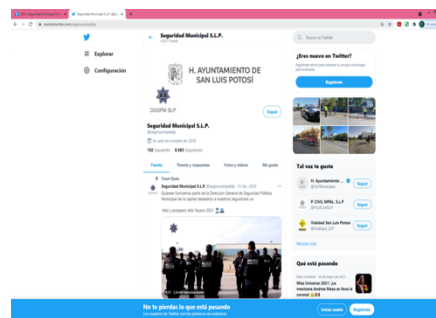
Seguridad Municipal S.L.P.
2.037 Tweets

H. AYUNTAMIENTO DE SAN LUIS POTOSÍ

DGSPM SLP

Seguir

Seguridad Municipal S.L.P.
@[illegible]

Se unió en octubre de 2016

152 Siguiendo 8.983 Seguidores

Tweets Tweets y respuestas Fotos y videos Me gusta

Tweet fijado

Seguridad Municipal S.L.P @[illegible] · 31 dic. 2020

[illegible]

Feliz y próspero Año Nuevo 2021

Explorar

Configuración

Buscar en Twitter

¿Eres nuevo en Twitter?

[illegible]

Regístrate

Tal vez te guste

H. Ayuntamiento ... @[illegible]

Seguir

P. CIVIL MPAL. S.L.P @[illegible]

Seguir

Vialidad San Luis Potosí @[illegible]

Seguir

Mostrar más

Qué está pasando

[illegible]

Miss Universo 2021: ¡La mexicana Andrea Meza se lleva la corona! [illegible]

No te pierdas lo que está pasando

Los usuarios de Twitter son los primeros en enterarse.

Iniciar sesión

Regístrate